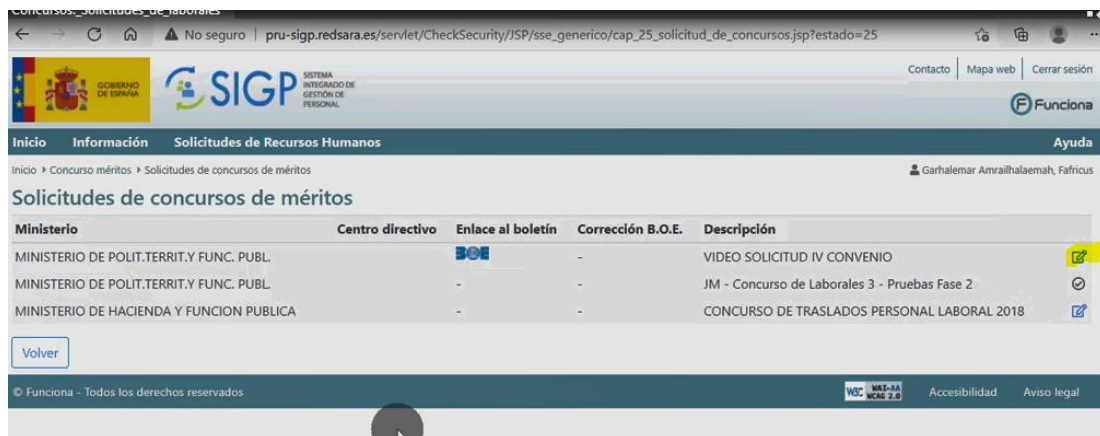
Concursos. Solicitudes de laborales

No seguro | pru-sigp.redsara.es/servlet/CheckSecurity/JSP/sse_generico/cap_25_solicitud_de_concursos.jsp?estado=25

GOBIERNO DE ESPAÑA

SIGP SISTEMA INTEGRADO DE GESTIÓN DE PERSONAL

Contacto | Mapa web | Cerrar sesión

Funciona

Inicio Información Solicitudes de Recursos Humanos Ayuda

Inicio ▸ Concurso méritos ▸ Solicitudes de concursos de méritos

Garhalemar Amrailhalaemah, Fafricus

Solicitudes de concursos de méritos

| Ministerio | Centro directivo | Enlace al boletín | Corrección B.O.E. | Descripción |
|---|---|---|---|---|
| MINISTERIO DE POLIT.TERRIT.Y FUNC. PUBL. | | BOE | - | VIDEO SOLICITUD IV CONVENIO |
| MINISTERIO DE POLIT.TERRIT.Y FUNC. PUBL. | | - | - | JM - Concurso de Laborales 3 - Pruebas Fase 2 |
| MINISTERIO DE HACIENDA Y FUNCION PUBLICA | | - | - | CONCURSO DE TRASLADOS PERSONAL LABORAL 2018 |

Volver

© Funciona - Todos los derechos reservados

W3C WAI-AA WCAG 2.0

Accesibilidad Aviso legal